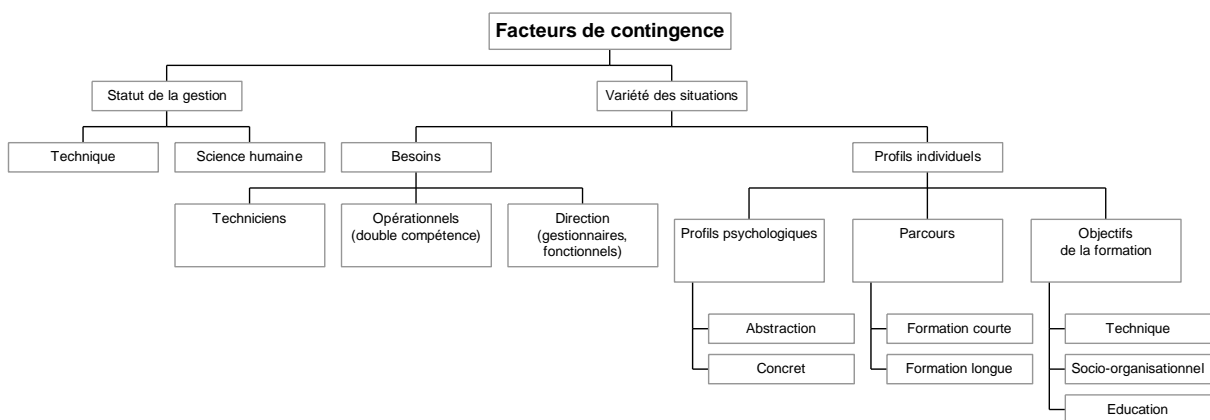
Facteurs de contingence

Statut de la gestion

Variété des situations

Technique

Science humaine

Besoins

Profils individuels

Techniciens

Opérationnels (double compétence)

Direction (gestionnaires, fonctionnels)

Profils psychologiques

Parcours

Objectifs de la formation

Abstraction

Concret

Formation courte

Formation longue

Technique

Socio-organisationnel

Education